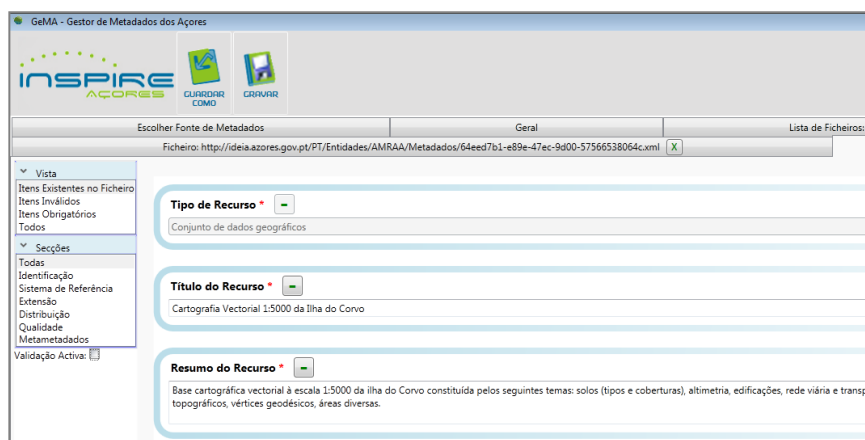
GeMA - Gestor de Metadados dos Açores

INSPIRE AÇORES

GUARDAR COMO

GRAVAR

Escolher Fonte de Metadados

Geral

Lista de Ficheiros:

Ficheiro: http://ideia.azores.gov.pt/PT/Entidades/AMRAA/Metadados/64eed7b1-e89e-47ec-9d00-57566538064c.xml X

Vista

Itens Existentes no Ficheiro
Itens Inválidos
Itens Obrigatórios
Todos

Secções

Todas
Identificação
Sistema de Referência
Extensão
Distribuição
Qualidade
Metametadados

Validação Activa:

Tipo de Recurso * –

Conjunto de dados geográficos

Título do Recurso * –

Cartografia Vectorial 1:5000 da Ilha do Corvo

Resumo do Recurso * –

Base cartográfica vectorial à escala 1:5000 da ilha do Corvo constituída pelos seguintes temas: solos (tipos e coberturas), altimetria, edificações, rede viária e transp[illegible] topográficos, vértices geodésicos, áreas diversas.